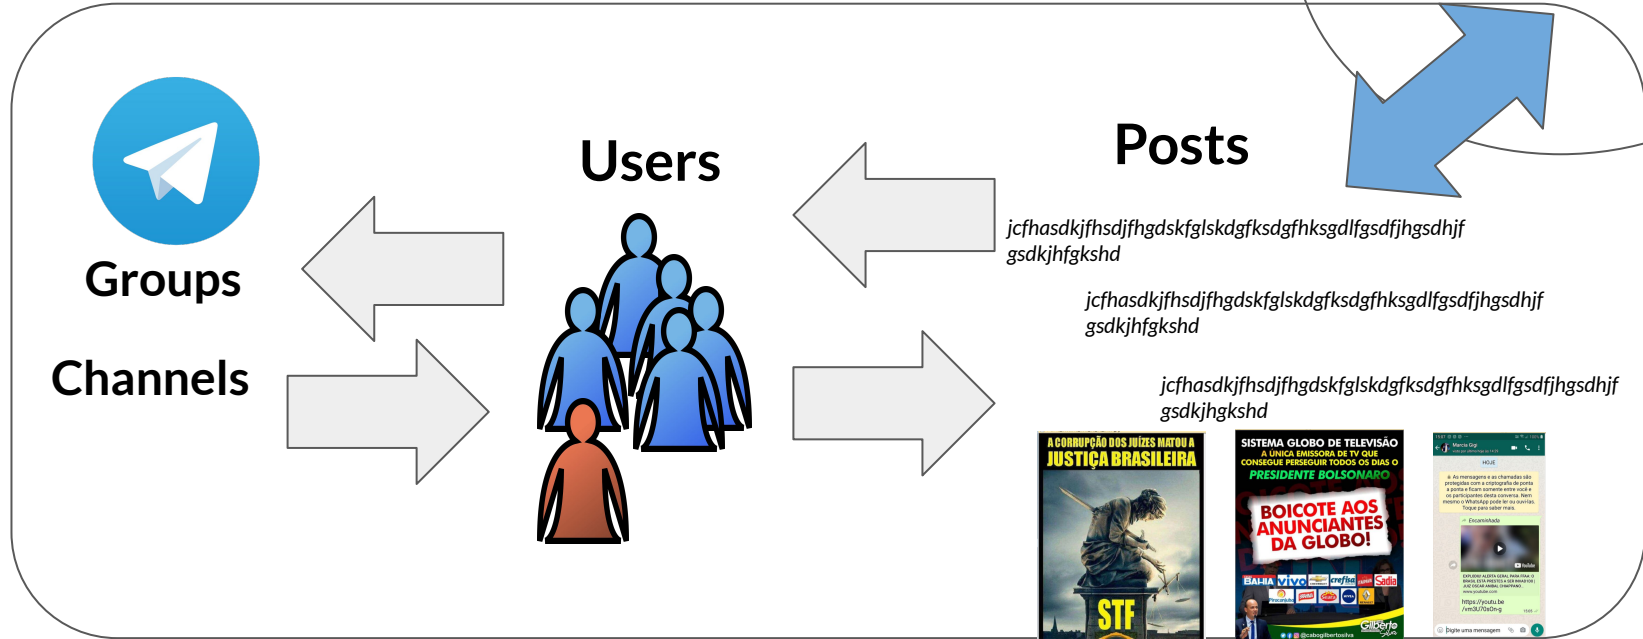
Groups

Channels

Users

Posts

jcfhasdkjfhsdjfhgdskfglskdgfksdgfhksgdlfgsdfjhgsdhjf gsdkjhfgkshd

jcfhasdkjfhsdjfhgdskfglskdgfksdgfhksgdlfgsdfjhgsdhjf gsdkjhfgkshd

jcfhasdkjfhsdjfhgdskfglskdgfksdgfhksgdlfgsdfjhgsdhjf gsdkjhgkshd

A CORRUPÇÃO DOS JUÍZES MATOU A JUSTIÇA BRASILEIRA

STF

SISTEMA GLOBO DE TELEVISÃO
A ÚNICA EMISSORA DE TV QUE CONSEGUE PERSEGUIR TODOS OS DIAS O
PRESIDENTE BOLSONARO

BOICOTE AOS ANUNCIANTES DA GLOBO!

BAHIA vivo crefisa Sadia

Gilberto Silva

@cabogilbertosilva

HOJE

Encaminhada

https://youtu.be

Digite uma mensagem